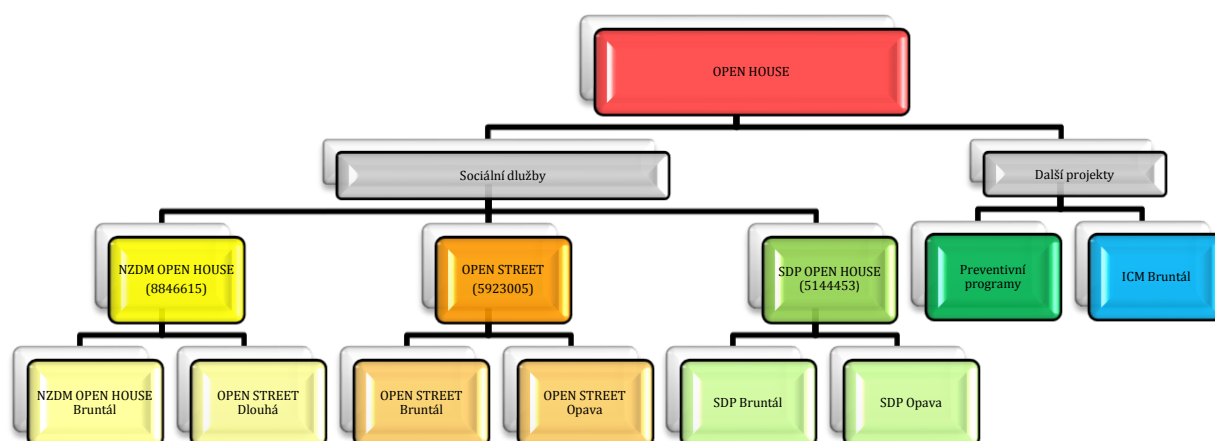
OPEN HOUSE

Sociální služby

Další projekty

NZDM OPEN HOUSE (8846615)

OPEN STREET (5923005)

SDP OPEN HOUSE (5144453)

Preventivní programy

ICM Bruntál

NZDM OPEN HOUSE Bruntál

OPEN STREET Dlouhá

OPEN STREET Bruntál

OPEN STREET Opava

SDP Bruntál

SDP Opava